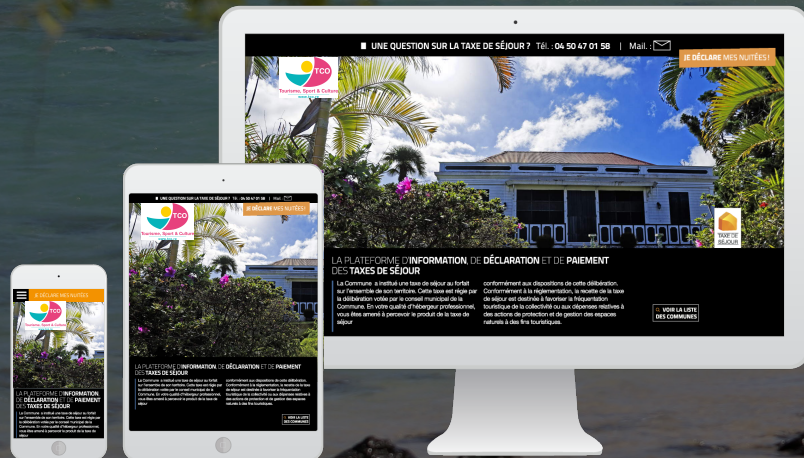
UNE QUESTION SUR LA TAXE DE SÉJOUR ? Tél. : 04 50 47 01 58 | Mail. :

JE DÉCLARE MES NUITÉES !

TCO
Tourisme, Sport & Culture

TAXE DE SÉJOUR

LA PLATEFORME D'INFORMATION, DE DÉCLARATION ET DE PAIEMENT DES TAXES DE SÉJOUR

La Commune a institué une taxe de séjour au forfait sur l'ensemble de son territoire. Cette taxe est régie par la délibération votée par le conseil municipal de la Commune. En votre qualité d'hébergeur professionnel, vous êtes amené à percevoir le produit de la taxe de séjour

conformément aux dispositions de cette délibération. Conformément à la réglementation, la recette de la taxe de séjour est destinée à favoriser la fréquentation touristique de la collectivité ou aux dépenses relatives à des actions de protection et de gestion des espaces naturels à des fins touristiques.

VOIR LA LISTE DES COMMUNES

UNE QUESTION SUR LA TAXE DE SÉJOUR ? Tél. : 04 50 47 01 58 | Mail. :

JE DÉCLARE MES NUITÉES !

TCO
Tourisme, Sport & Culture

LA PLATEFORME D'INFORMATION, DE DÉCLARATION ET DE PAIEMENT DES TAXES DE SÉJOUR

VOIR LA LISTE DES COMMUNES

JE DÉCLARE MES NUITÉES

TCO
Tourisme, Sport & Culture

LA PLATEFORME D'INFORMATION, DE DÉCLARATION ET DE PAIEMENT DES TAXES DE SÉJOUR